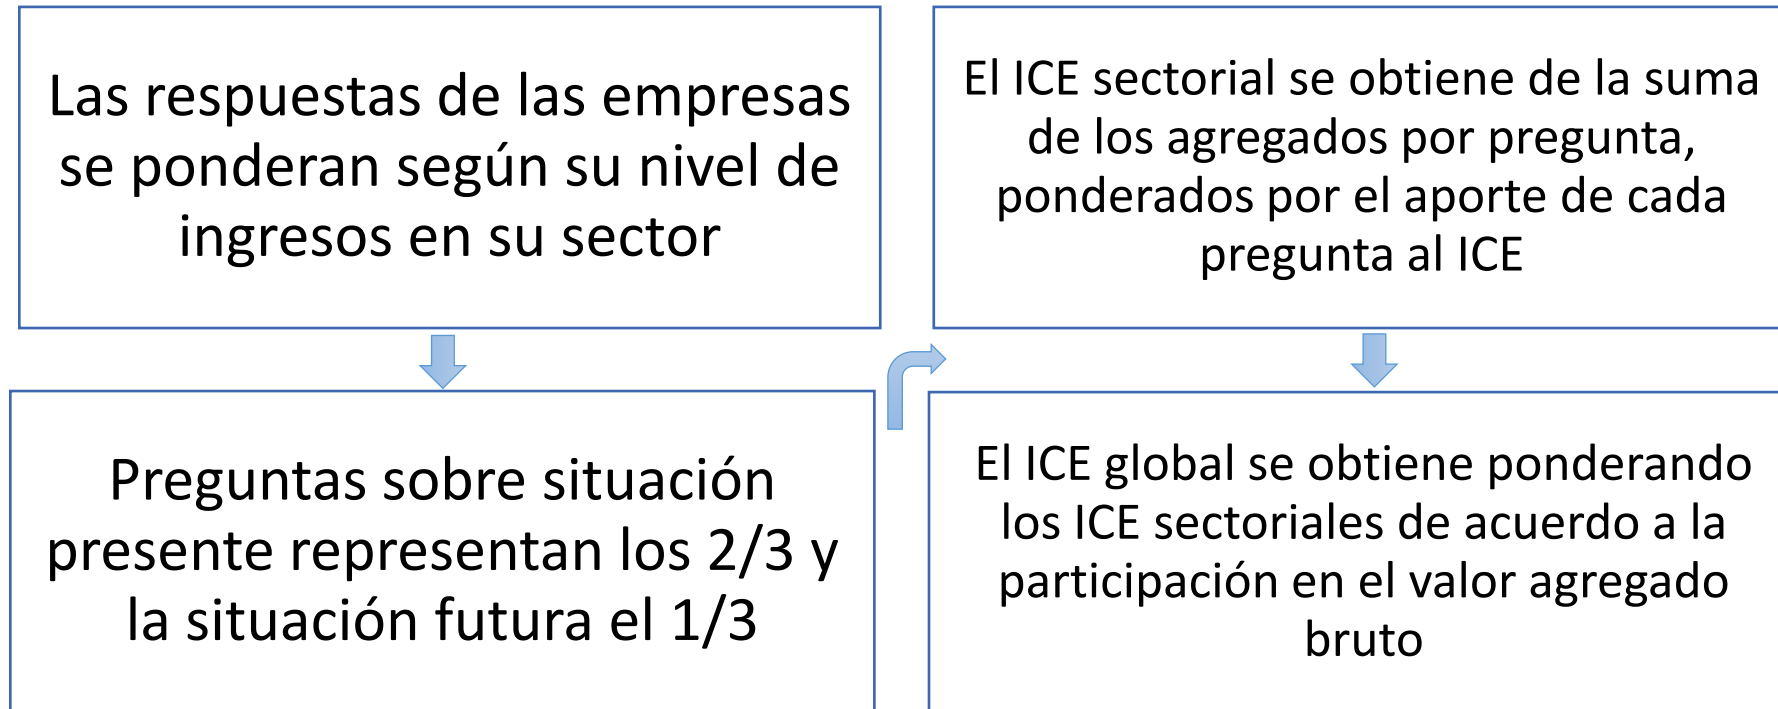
Las respuestas de las empresas se ponderan según su nivel de ingresos en su sector

Preguntas sobre situación presente representan los 2/3 y la situación futura el 1/3

El ICE sectorial se obtiene de la suma de los agregados por pregunta, ponderados por el aporte de cada pregunta al ICE

El ICE global se obtiene ponderando los ICE sectoriales de acuerdo a la participación en el valor agregado bruto